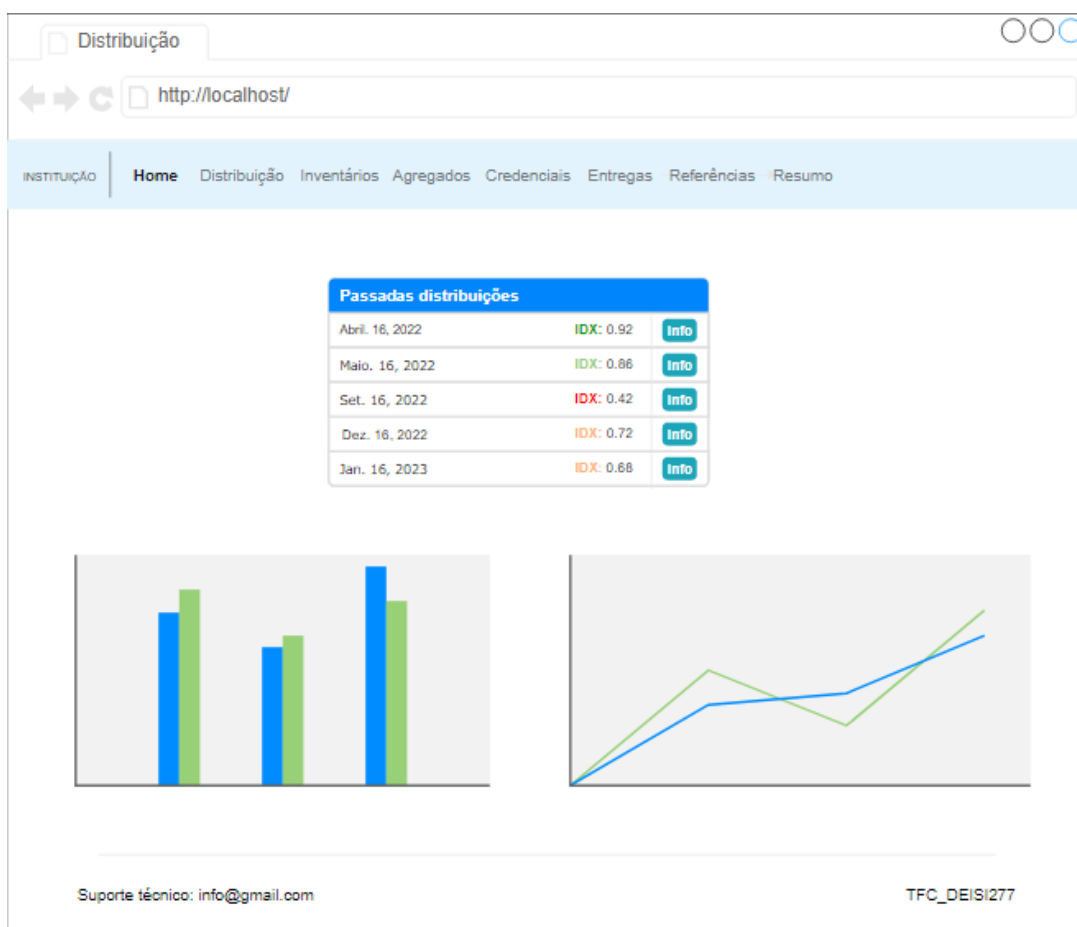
Distribuição

http://localhost/

INSTITUIÇÃO Home Distribuição Inventários Agregados Credenciais Entregas Referências Resumo

Passadas distribuições

| | | |
|---|---|---|
| Abril. 16, 2022 | IDX: 0.92 | Info |
| Maio. 16, 2022 | IDX: 0.86 | Info |
| Set. 16, 2022 | IDX: 0.42 | Info |
| Dez. 16, 2022 | IDX: 0.72 | Info |
| Jan. 16, 2023 | IDX: 0.68 | Info |

Suporte técnico: info@gmail.com

TFC_DEISI277